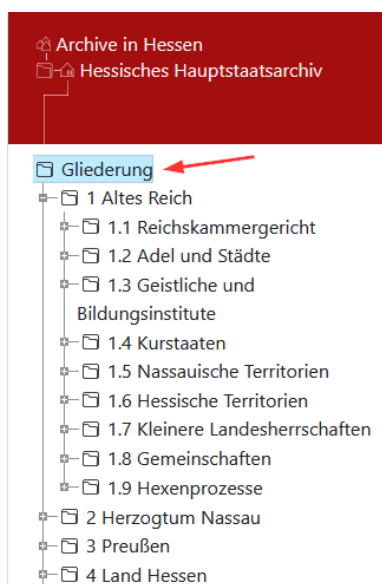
Archive in Hessen
Hessisches Hauptstaatsarchiv

Gliederung
1 Altes Reich
1.1 Reichskammergericht
1.2 Adel und Städte
1.3 Geistliche und Bildungsinstitute
1.4 Kurstaaten
1.5 Nassauische Territorien
1.6 Hessische Territorien
1.7 Kleinere Landesherrschaften
1.8 Gemeinschaften
1.9 Hexenprozesse
2 Herzogtum Nassau
3 Preußen
4 Land Hessen